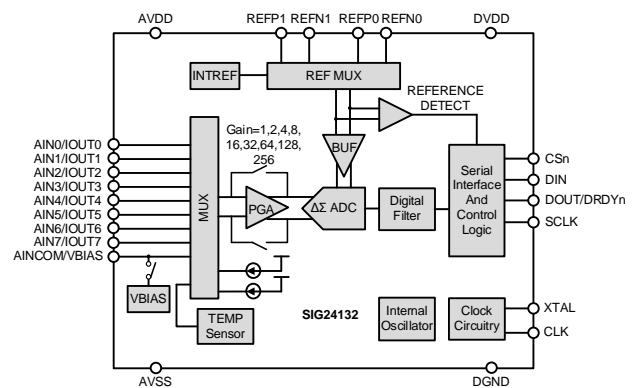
AVDD
REFP1 REFN1 REFP0 REFN0
DVDD
INTREF
REF MUX
REFERENCE DETECT
Gain=1,2,4,8, 16,32,64,128, 256
BUF
AIN0/IOUT0
AIN1/IOUT1
AIN2/IOUT2
AIN3/IOUT3
AIN4/IOUT4
AIN5/IOUT5
AIN6/IOUT6
AIN7/IOUT7
AINCOM/VBIAS
MUX
PGA
ΔΣ ADC
Digital Filter
Serial Interface And Control Logic
CSn
DIN
DOUT/DRDYn
SCLK
VBIAS
TEMP Sensor
SIG24132
Internal Oscillator
Clock Circuitry
XTAL
CLK
AVSS
DGND